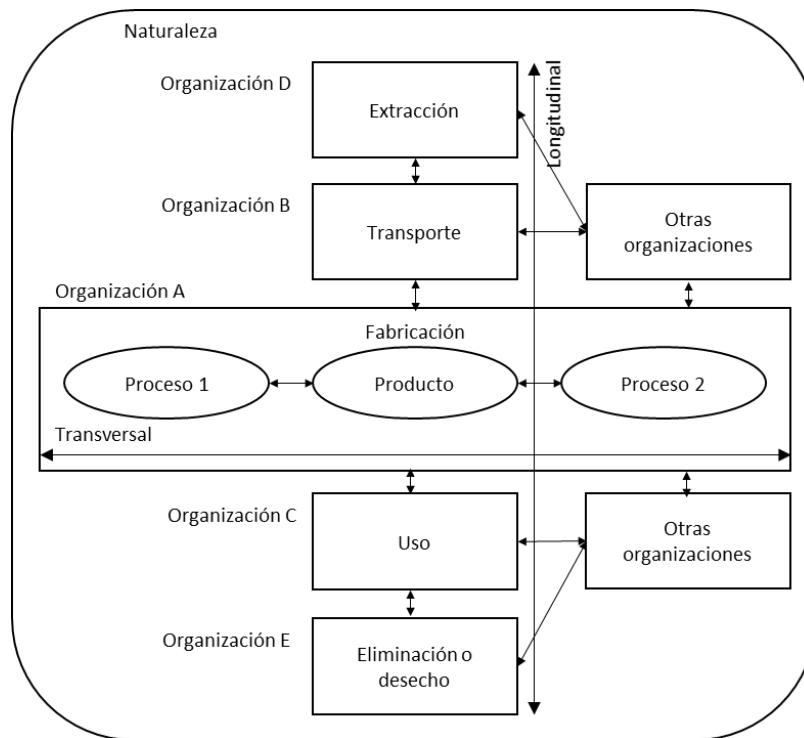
Naturaleza

Organización D

Extracción

Longitudinal

Organización B

Transporte

Otras organizaciones

Organización A

Fabricación

Proceso 1

Producto

Proceso 2

Transversal

Organización C

Uso

Otras organizaciones

Organización E

Eliminación o desecho